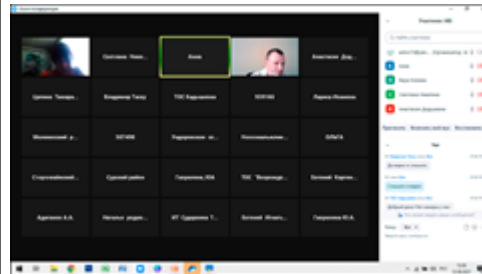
Zoom Конференция

Участники (49)

Светлана Ник...
Алла
Анастасия Дор...

Цапова Тамара...
Владимир Тазу
ТОС Кадушкинов
TOT100
Лариса Ильини

Мелеклийский р...
SAT400
Кадыровская ш...
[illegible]
ОЛЬГА

Старолайовский...
Сурский район
Гаврилова Ю.В.
ТОС "Возрожде...
Евгений Карпов...

Agarkova A.A.
Начальн. управл...
ИТ Судьдлевка Т...
Евгений Игнат...
Гаврилова Ю.А.

Алла
Ваня Конева
Светлана Никитина
Анастасия Дорошенко

Пригласить
Включить звук всех
Все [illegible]

Чат

Добрый день!
Добрый день! Вас слышно!